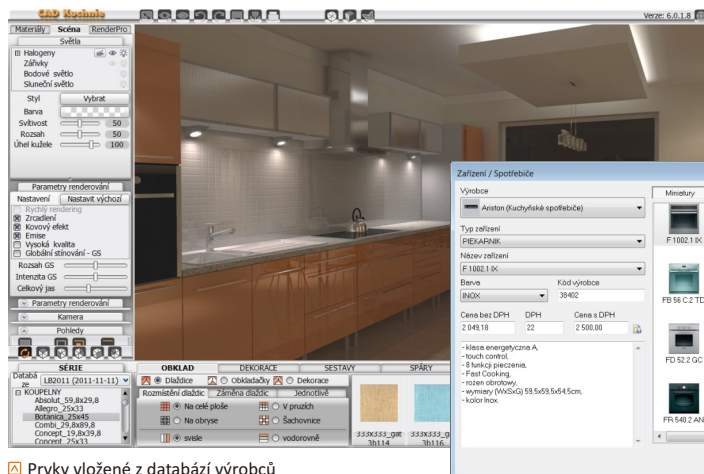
CAD Kuchyně

Verze: 6.0.1.8

Materiály Scéna RenderPro
Světla
Halogeny
Zářivky
Bodové světlo
Sluneční světlo
Styl Vybrat
Barva
Svítivost 50
Rozsah 50
Úhel kužele 100

Parametry renderování
Nastavení Nastavit výchozí
Rychlý rendering
Zrcadlení
Kovový efekt
Emise
Vysoká kvalita
Globální stínování - GS
Rozsah GS
Intenzita GS
Celkový jas
Parametry renderování
Kamera
Pohledy

SÉRIE
Databáze LB2011 (2011-11-11)
KOUPELNY
Absolut_59,8x29,8
Allegro_25x33
Botanica_25x45
Combi_29,8x89,8
Concept_19,8x39,8
Concent_25x33

OBKLAD DEKORACE SESTAVY SPÁRY
Dlaždice Obkladačky Dekorace
Rozmístění dlaždic Záměna dlaždic Jednotlivě
Na celé ploše V pruzích
Na obryse Šachovnice
svisle vodorovně
333x333_gat 3b114
333x333_g 3b116

Zařízení / Spotřebiče
Výrobce
Ariston (Kuchyňské spotřebiče)
Typ zařízení
PIEKARNIK
Název zařízení
F 1002.1 IX
Barva
INOX
Kód výrobce
38402
Cena bez DPH
2 049,18
DPH
22
Cena s DPH
2 500,00
- klasa energetyczna A,
- touch control,
- 8 funkcji pieczenia,
- Fast Cooking,
- rożen obrotowy,
- wymiary (WxSxG) 59,5x59,5x54,5cm,
- kolor inox.

Miniatury
F 1002.1 IX
FB 56 C.2 TD
FD 52.2 GC
FR 540.2 AN

Prvky vložené z databází výrobců